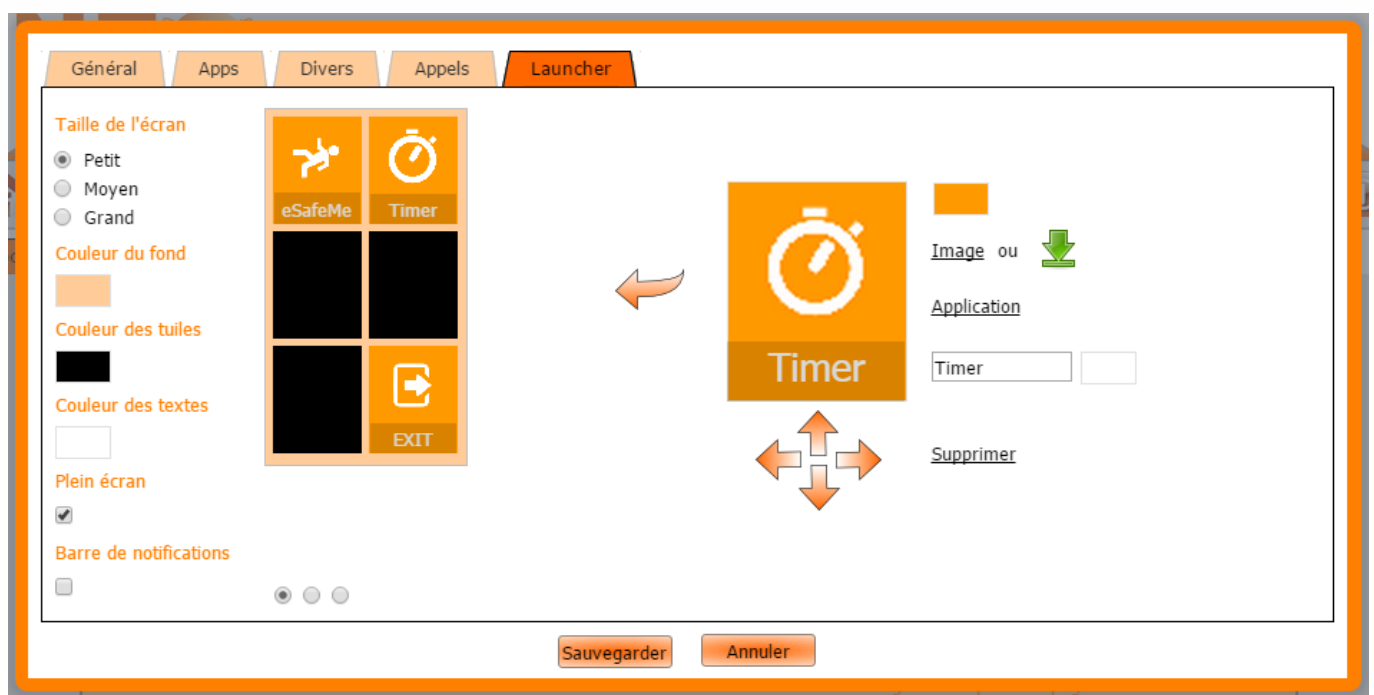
Général Apps Divers Appels Launcher

Taille de l'écran

Petit

Moyen

Grand

Couleur du fond

Couleur des tuiles

Couleur des textes

Plein écran

Barre de notifications

eSafeMe

Timer

EXIT

Timer

Image ou

Application

Timer

Supprimer

Sauvegarder

Annuler